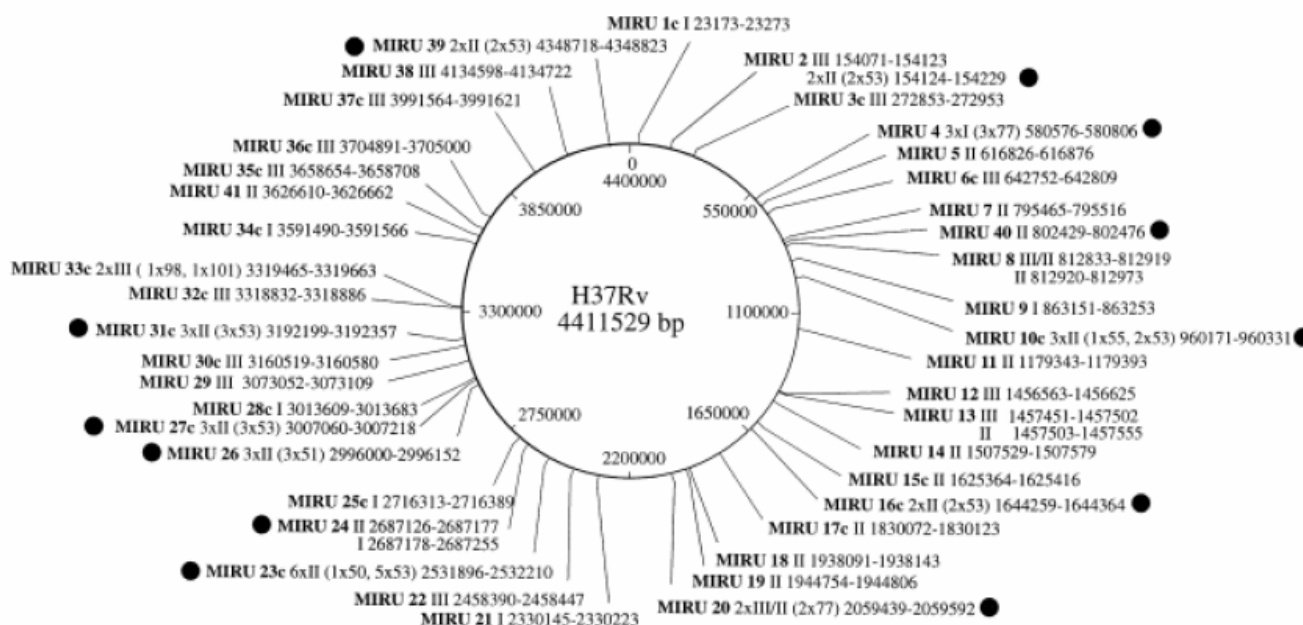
MIRU 1c I 23173-23273
MIRU 39 2xII (2x53) 4348718-4348823
MIRU 2 III 154071-154123
2xII (2x53) 154124-154229
MIRU 38 III 4134598-4134722
MIRU 37c III 3991564-3991621
MIRU 3c III 272853-272953
MIRU 4 3xI (3x77) 580576-580806
MIRU 36c III 3704891-3705000
MIRU 5 II 616826-616876
MIRU 35c III 3658654-3658708
MIRU 41 II 3626610-3626662
MIRU 6c III 642752-642809
MIRU 7 II 795465-795516
MIRU 34c I 3591490-3591566
MIRU 40 II 802429-802476
MIRU 8 III/II 812833-812919
II 812920-812973
MIRU 33c 2xIII ( 1x98, 1x101) 3319465-3319663
MIRU 32c III 3318832-3318886
MIRU 9 I 863151-863253
MIRU 31c 3xII (3x53) 3192199-3192357
MIRU 10c 3xII (1x55, 2x53) 960171-960331
MIRU 30c III 3160519-3160580
MIRU 29 III 3073052-3073109
MIRU 11 II 1179343-1179393
MIRU 12 III 1456563-1456625
MIRU 28c I 3013609-3013683
MIRU 13 III 1457451-1457502
MIRU 27c 3xII (3x53) 3007060-3007218
II 1457503-1457555
MIRU 14 II 1507529-1507579
MIRU 26 3xII (3x51) 2996000-2996152
MIRU 15c II 1625364-1625416
MIRU 16c 2xII (2x53) 1644259-1644364
MIRU 25c I 2716313-2716389
MIRU 17c II 1830072-1830123
MIRU 24 II 2687126-2687177
I 2687178-2687255
MIRU 18 II 1938091-1938143
MIRU 19 II 1944754-1944806
MIRU 23c 6xII (1x50, 5x53) 2531896-2532210
MIRU 20 2xIII/II (2x77) 2059439-2059592
MIRU 22 III 2458390-2458447
MIRU 21 I 2330145-2330223

0
4400000
550000
3850000
H37Rv
4411529 bp
3300000
1100000
2750000
1650000
2200000